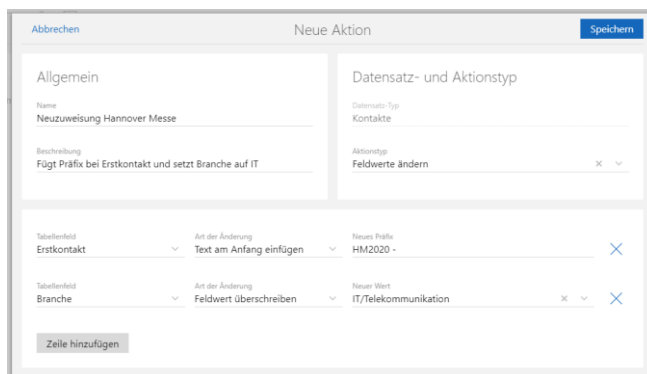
Abbrechen

Neue Aktion

Speichern

Allgemein

Name
Neuzuweisung Hannover Messe

Beschreibung
Fügt Präfix bei Erstkontakt und setzt Branche auf IT

Datensatz- und Aktionstyp

Datensatz-Typ
Kontakte

Aktionstyp
Feldwerte ändern

| Tabellenfeld | Art der Änderung | Neues Präfix |
|---|---|---|
| Erstkontakt | Text am Anfang einfügen | HM2020 - |

| Tabellenfeld | Art der Änderung | Neuer Wert |
|---|---|---|
| Branche | Feldwert überschreiben | IT/Telekommunikation |

Zeile hinzufügen